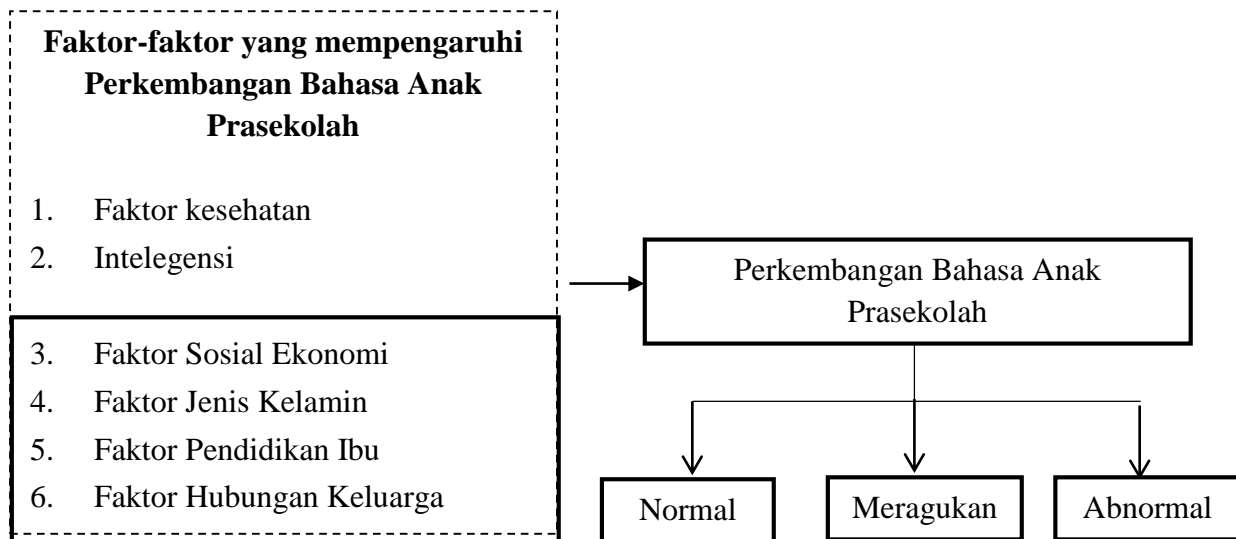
**Faktor-faktor yang mempengaruhi Perkembangan Bahasa Anak Prasekolah**

1. Faktor kesehatan
2. Intelegensi
3. Faktor Sosial Ekonomi
4. Faktor Jenis Kelamin
5. Faktor Pendidikan Ibu
6. Faktor Hubungan Keluarga

Perkembangan Bahasa Anak Prasekolah

Normal

Meragukan

Abnormal